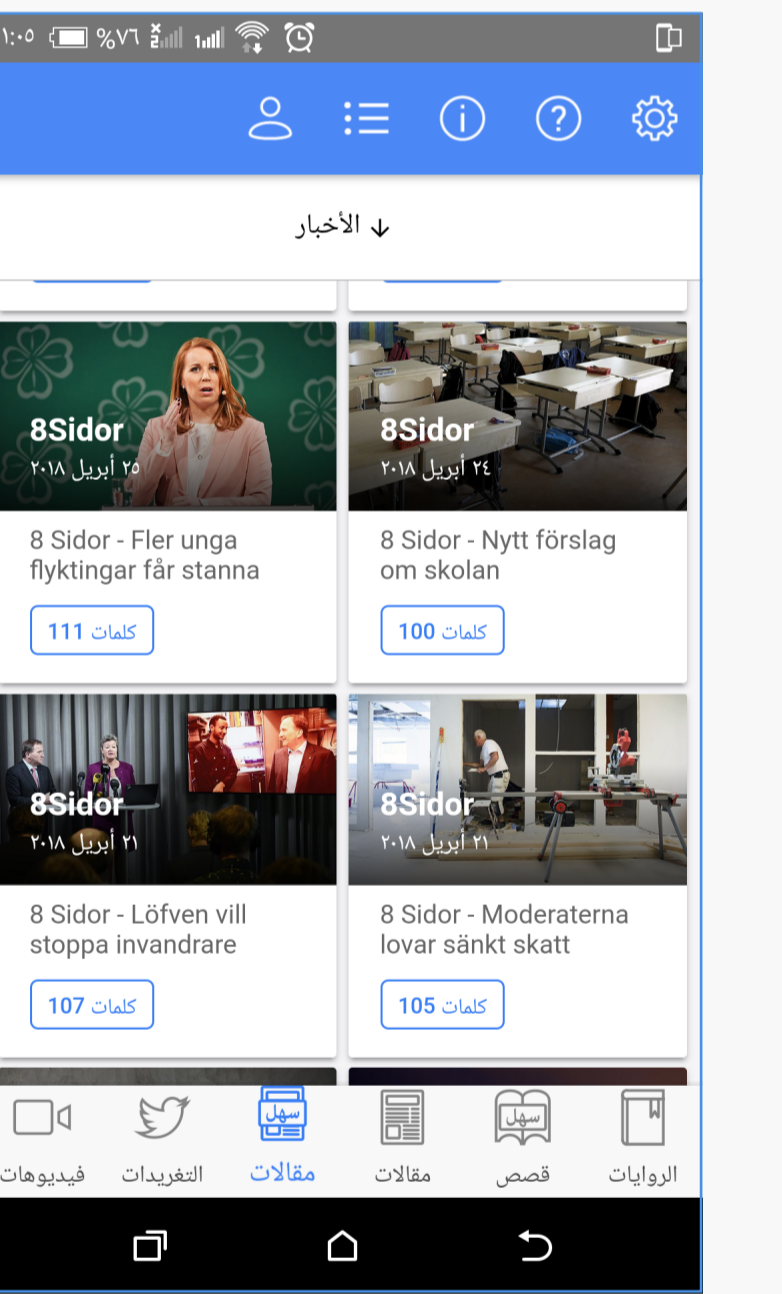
١:٠٥ %٧٦

الأخبار ↓

8Sidor
٢٤ أبريل ٢٠١٨

8 Sidor - Nytt förslag om skolan

100 كلمات

8Sidor
٢٥ أبريل ٢٠١٨

8 Sidor - Fler unga flyktingar får stanna

111 كلمات

8Sidor
٢١ أبريل ٢٠١٨

8 Sidor - Moderaterna lovar sänkt skatt

105 كلمات

8Sidor
٢١ أبريل ٢٠١٨

8 Sidor - Löfven vill stoppa invandrare

107 كلمات

الروايات
سهل
قصص
مقالات
سهل
مقالات
التغريدات
فيديوهات